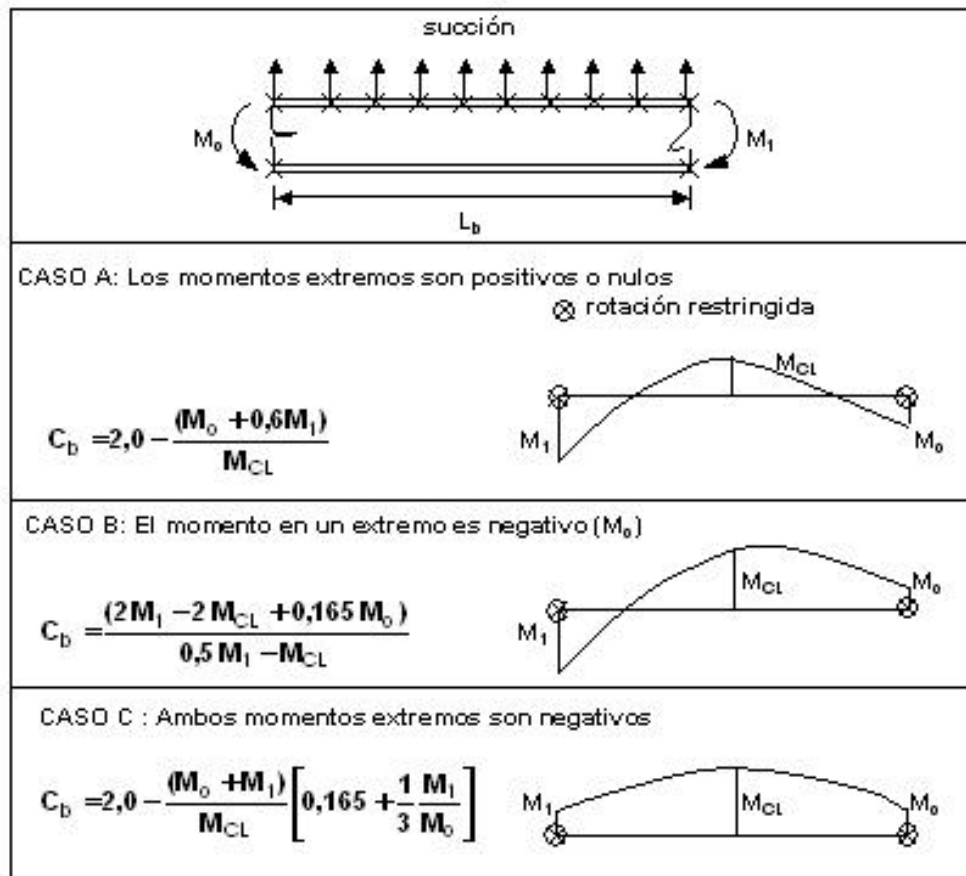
succión

$M_o$

$M_1$

$L_b$

CASO A: Los momentos extremos son positivos o nulos

⊗ rotación restringida

$C_b = 2,0 - \frac{(M_o + 0,6M_1)}{M_{CL}}$

$M_{CL}$

$M_1$

$M_o$

CASO B: El momento en un extremo es negativo ($M_o$)

$C_b = \frac{(2M_1 - 2M_{CL} + 0,165M_o)}{0,5M_1 - M_{CL}}$

$M_{CL}$

$M_o$

$M_1$

CASO C : Ambos momentos extremos son negativos

$C_b = 2,0 - \frac{(M_o + M_1)}{M_{CL}}\left[0,165 + \frac{1}{3}\frac{M_1}{M_o}\right]$

$M_1$

$M_{CL}$

$M_o$